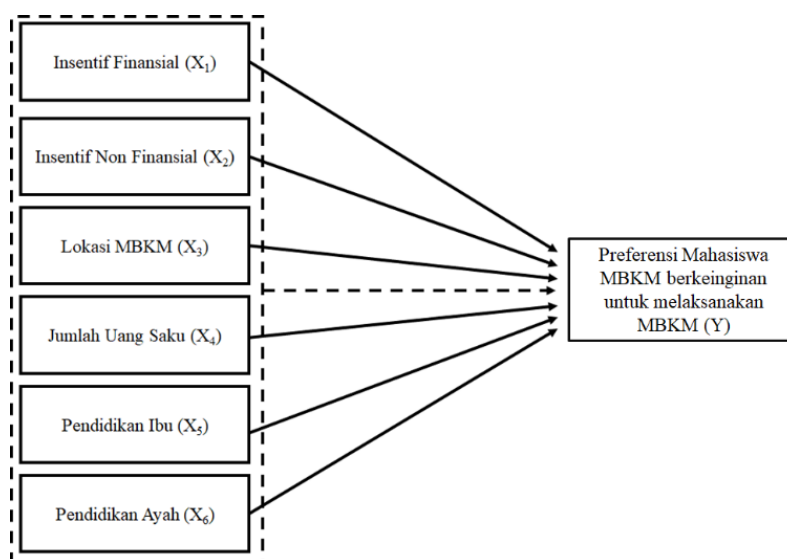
Insentif Finansial ($X_1$)

Insentif Non Finansial ($X_2$)

Lokasi MBKM ($X_3$)

Jumlah Uang Saku ($X_4$)

Pendidikan Ibu ($X_5$)

Pendidikan Ayah ($X_6$)

Preferensi Mahasiswa MBKM berkeinginan untuk melaksanakan MBKM (Y)